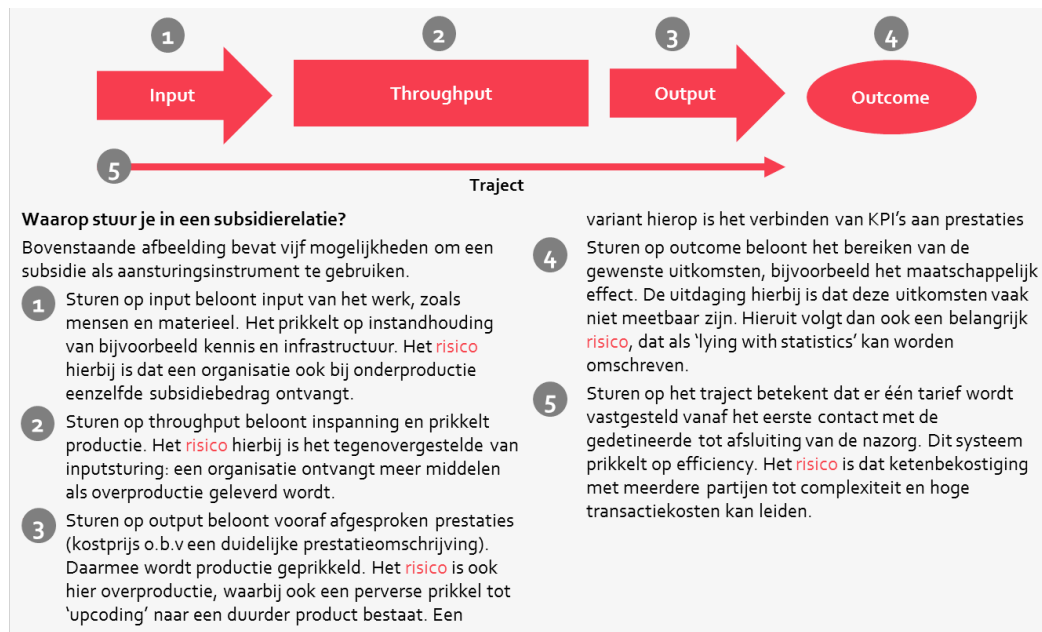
1 2 3 4

Input

Throughput

Output

Outcome

5

Traject

**Waarop stuur je in een subsidierelatie?**

Bovenstaande afbeelding bevat vijf mogelijkheden om een subsidie als aansturingsinstrument te gebruiken.

1 Sturen op input beloont input van het werk, zoals mensen en materieel. Het prikkelt op instandhouding van bijvoorbeeld kennis en infrastructuur. Het risico hierbij is dat een organisatie ook bij onderproductie eenzelfde subsidiebedrag ontvangt.

2 Sturen op throughput beloont inspanning en prikkelt productie. Het risico hierbij is het tegenovergestelde van inputsturing: een organisatie ontvangt meer middelen als overproductie geleverd wordt.

3 Sturen op output beloont vooraf afgesproken prestaties (kostprijs o.b.v een duidelijke prestatieomschrijving). Daarmee wordt productie geprikkeld. Het risico is ook hier overproductie, waarbij ook een perverse prikkel tot 'upcoding' naar een duurder product bestaat. Een variant hierop is het verbinden van KPI's aan prestaties

4 Sturen op outcome beloont het bereiken van de gewenste uitkomsten, bijvoorbeeld het maatschappelijk effect. De uitdaging hierbij is dat deze uitkomsten vaak niet meetbaar zijn. Hieruit volgt dan ook een belangrijk risico, dat als 'lying with statistics' kan worden omschreven.

5 Sturen op het traject betekent dat er één tarief wordt vastgesteld vanaf het eerste contact met de gedetineerde tot afsluiting van de nazorg. Dit systeem prikkelt op efficiency. Het risico is dat ketenbekostiging met meerdere partijen tot complexiteit en hoge transactiekosten kan leiden.